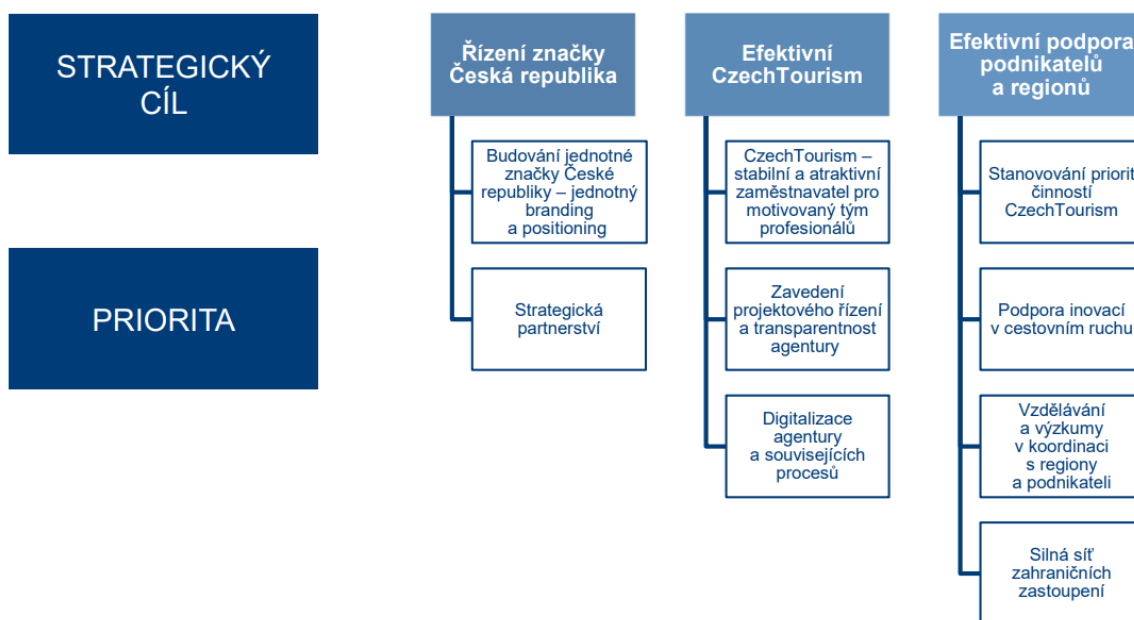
STRATEGICKÝ CÍL

PRIORITA

Řízení značky Česká republika

Budování jednotné značky České republiky – jednotný branding a positioning

Strategická partnerství

Efektivní CzechTourism

CzechTourism – stabilní a atraktivní zaměstnavatel pro motivovaný tým profesionálů

Zavedení projektového řízení a transparentnost agentury

Digitalizace agentury a souvisejících procesů

Efektivní podpora podnikatelů a regionů

Stanovování priorit činností CzechTourism

Podpora inovací v cestovním ruchu

Vzdělávání a výzkumy v koordinaci s regiony a podnikateli

Silná síť zahraničních zastoupení